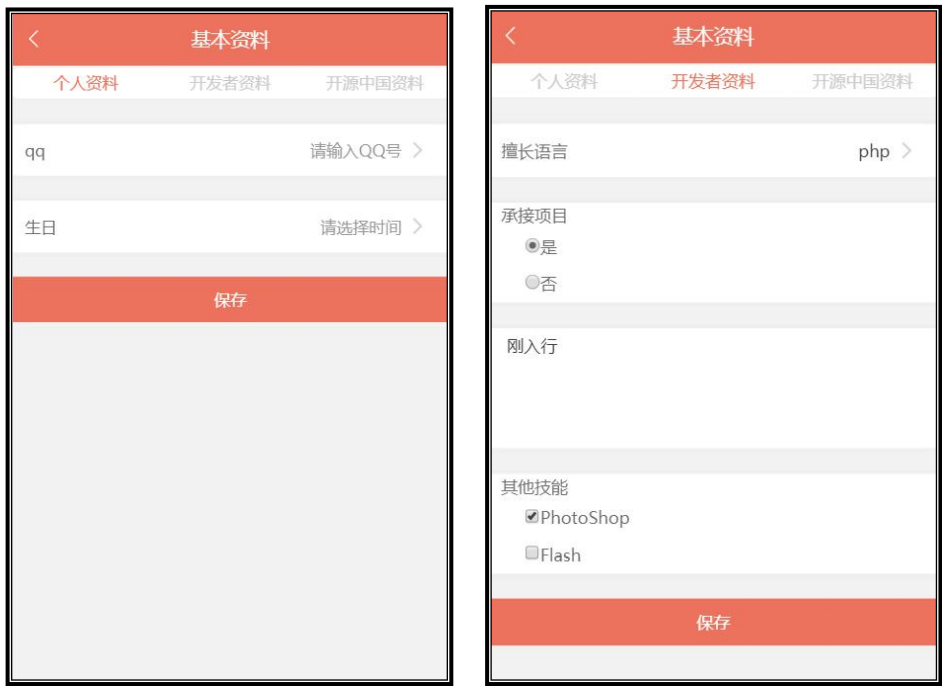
<
基本资料

个人资料 开发者资料 开源中国资料

qq 请输入QQ号 >

生日 请选择时间 >

保存

<
基本资料

个人资料 开发者资料 开源中国资料

擅长语言 php >

承接项目

是

否

刚入行

其他技能

PhotoShop

Flash

保存